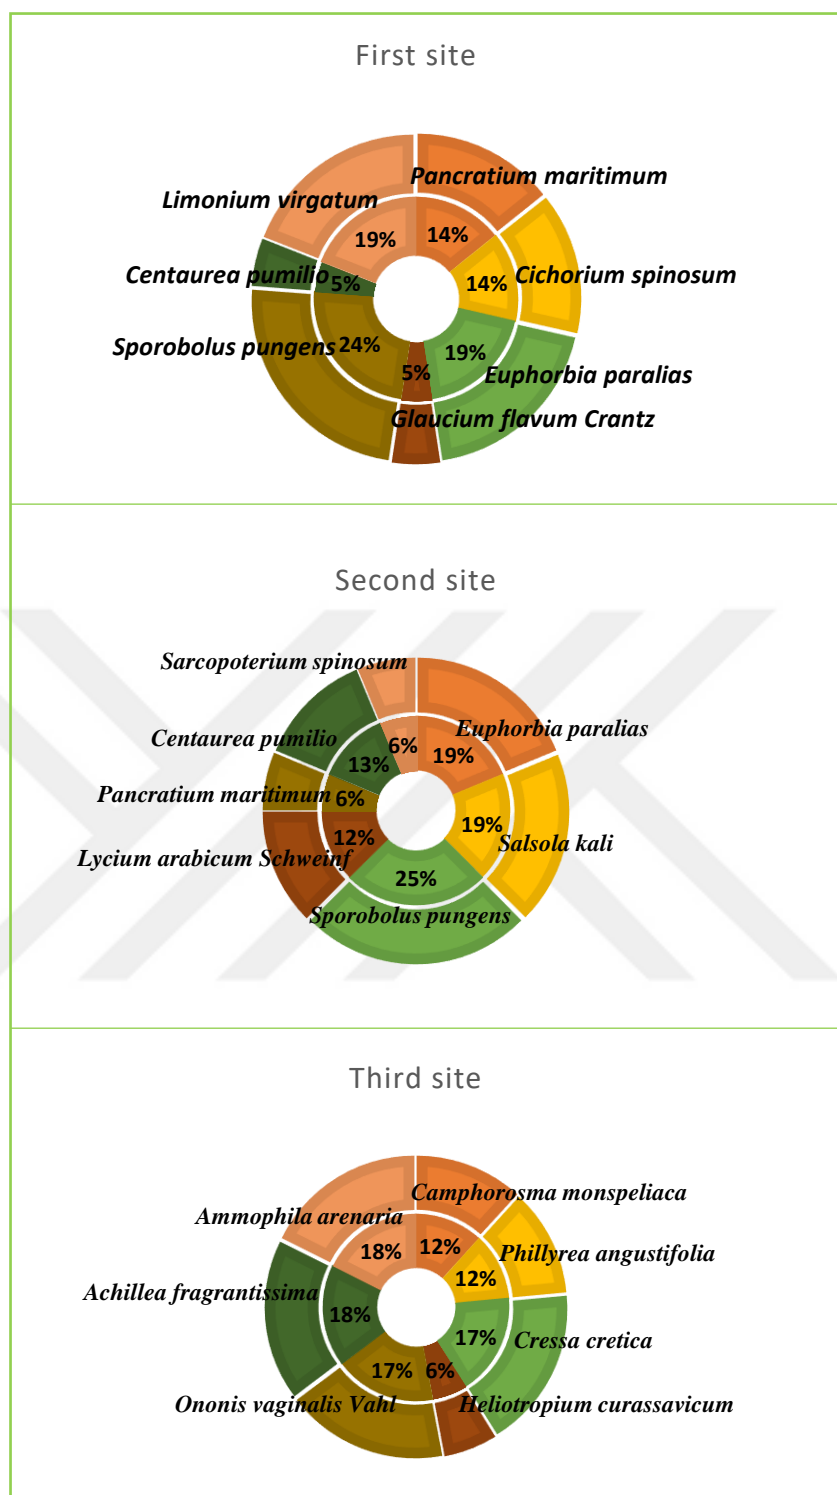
First site

Pancratium maritimum
Limonium virgatum
19%
14%
Centaurea pumilio
5%
14%
Cichorium spinosum
Sporobolus pungens
24%
19%
5%
Euphorbia paralias
Glaucium flavum Crantz

Second site

Sarcopoterium spinosum
Euphorbia paralias
Centaurea pumilio
6%
13%
19%
Pancratium maritimum
6%
19%
12%
Salsola kali
Lycium arabicum Schweinf
25%
Sporobolus pungens

Third site

Camphorosma monspeliaca
Ammophila arenaria
18%
12%
Phillyrea angustifolia
12%
Achillea fragrantissima
18%
17%
Cressa cretica
17%
6%
Ononis vaginalis Vahl
Heliotropium curassavicum